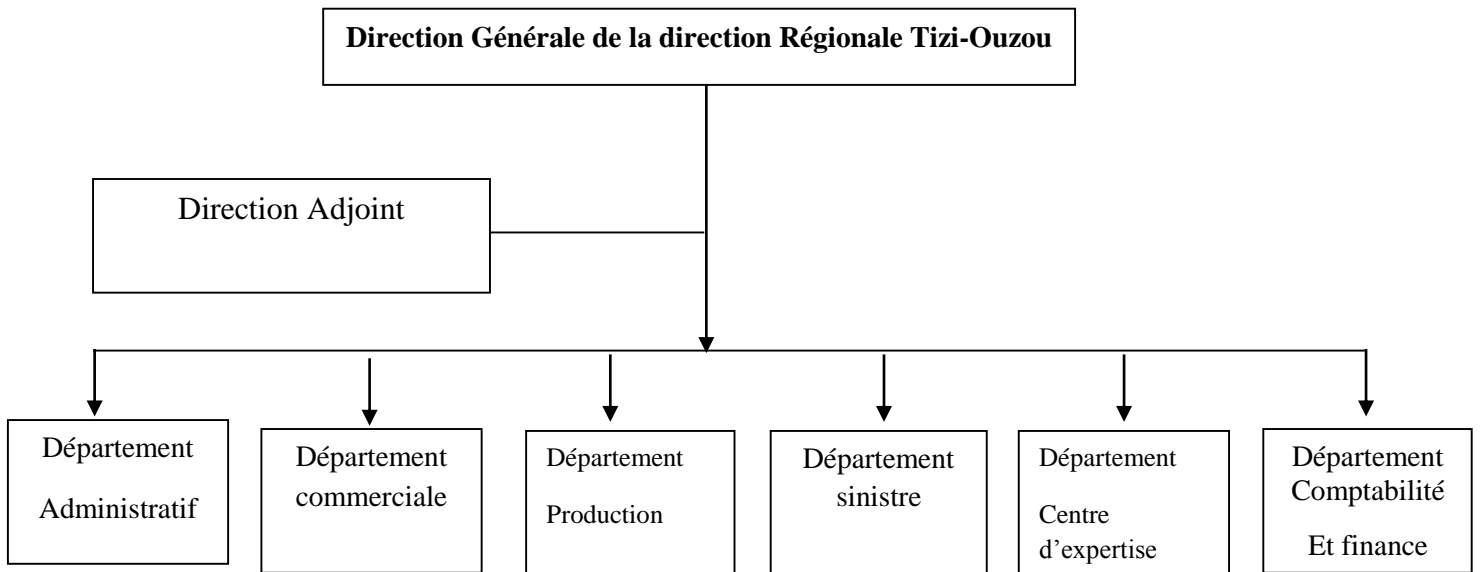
Direction Générale de la direction Régionale Tizi-Ouzou

Direction Adjoint

Département Administratif

Département commerciale

Département Production

Département sinistre

Département Centre d'expertise

Département Comptabilité Et finance